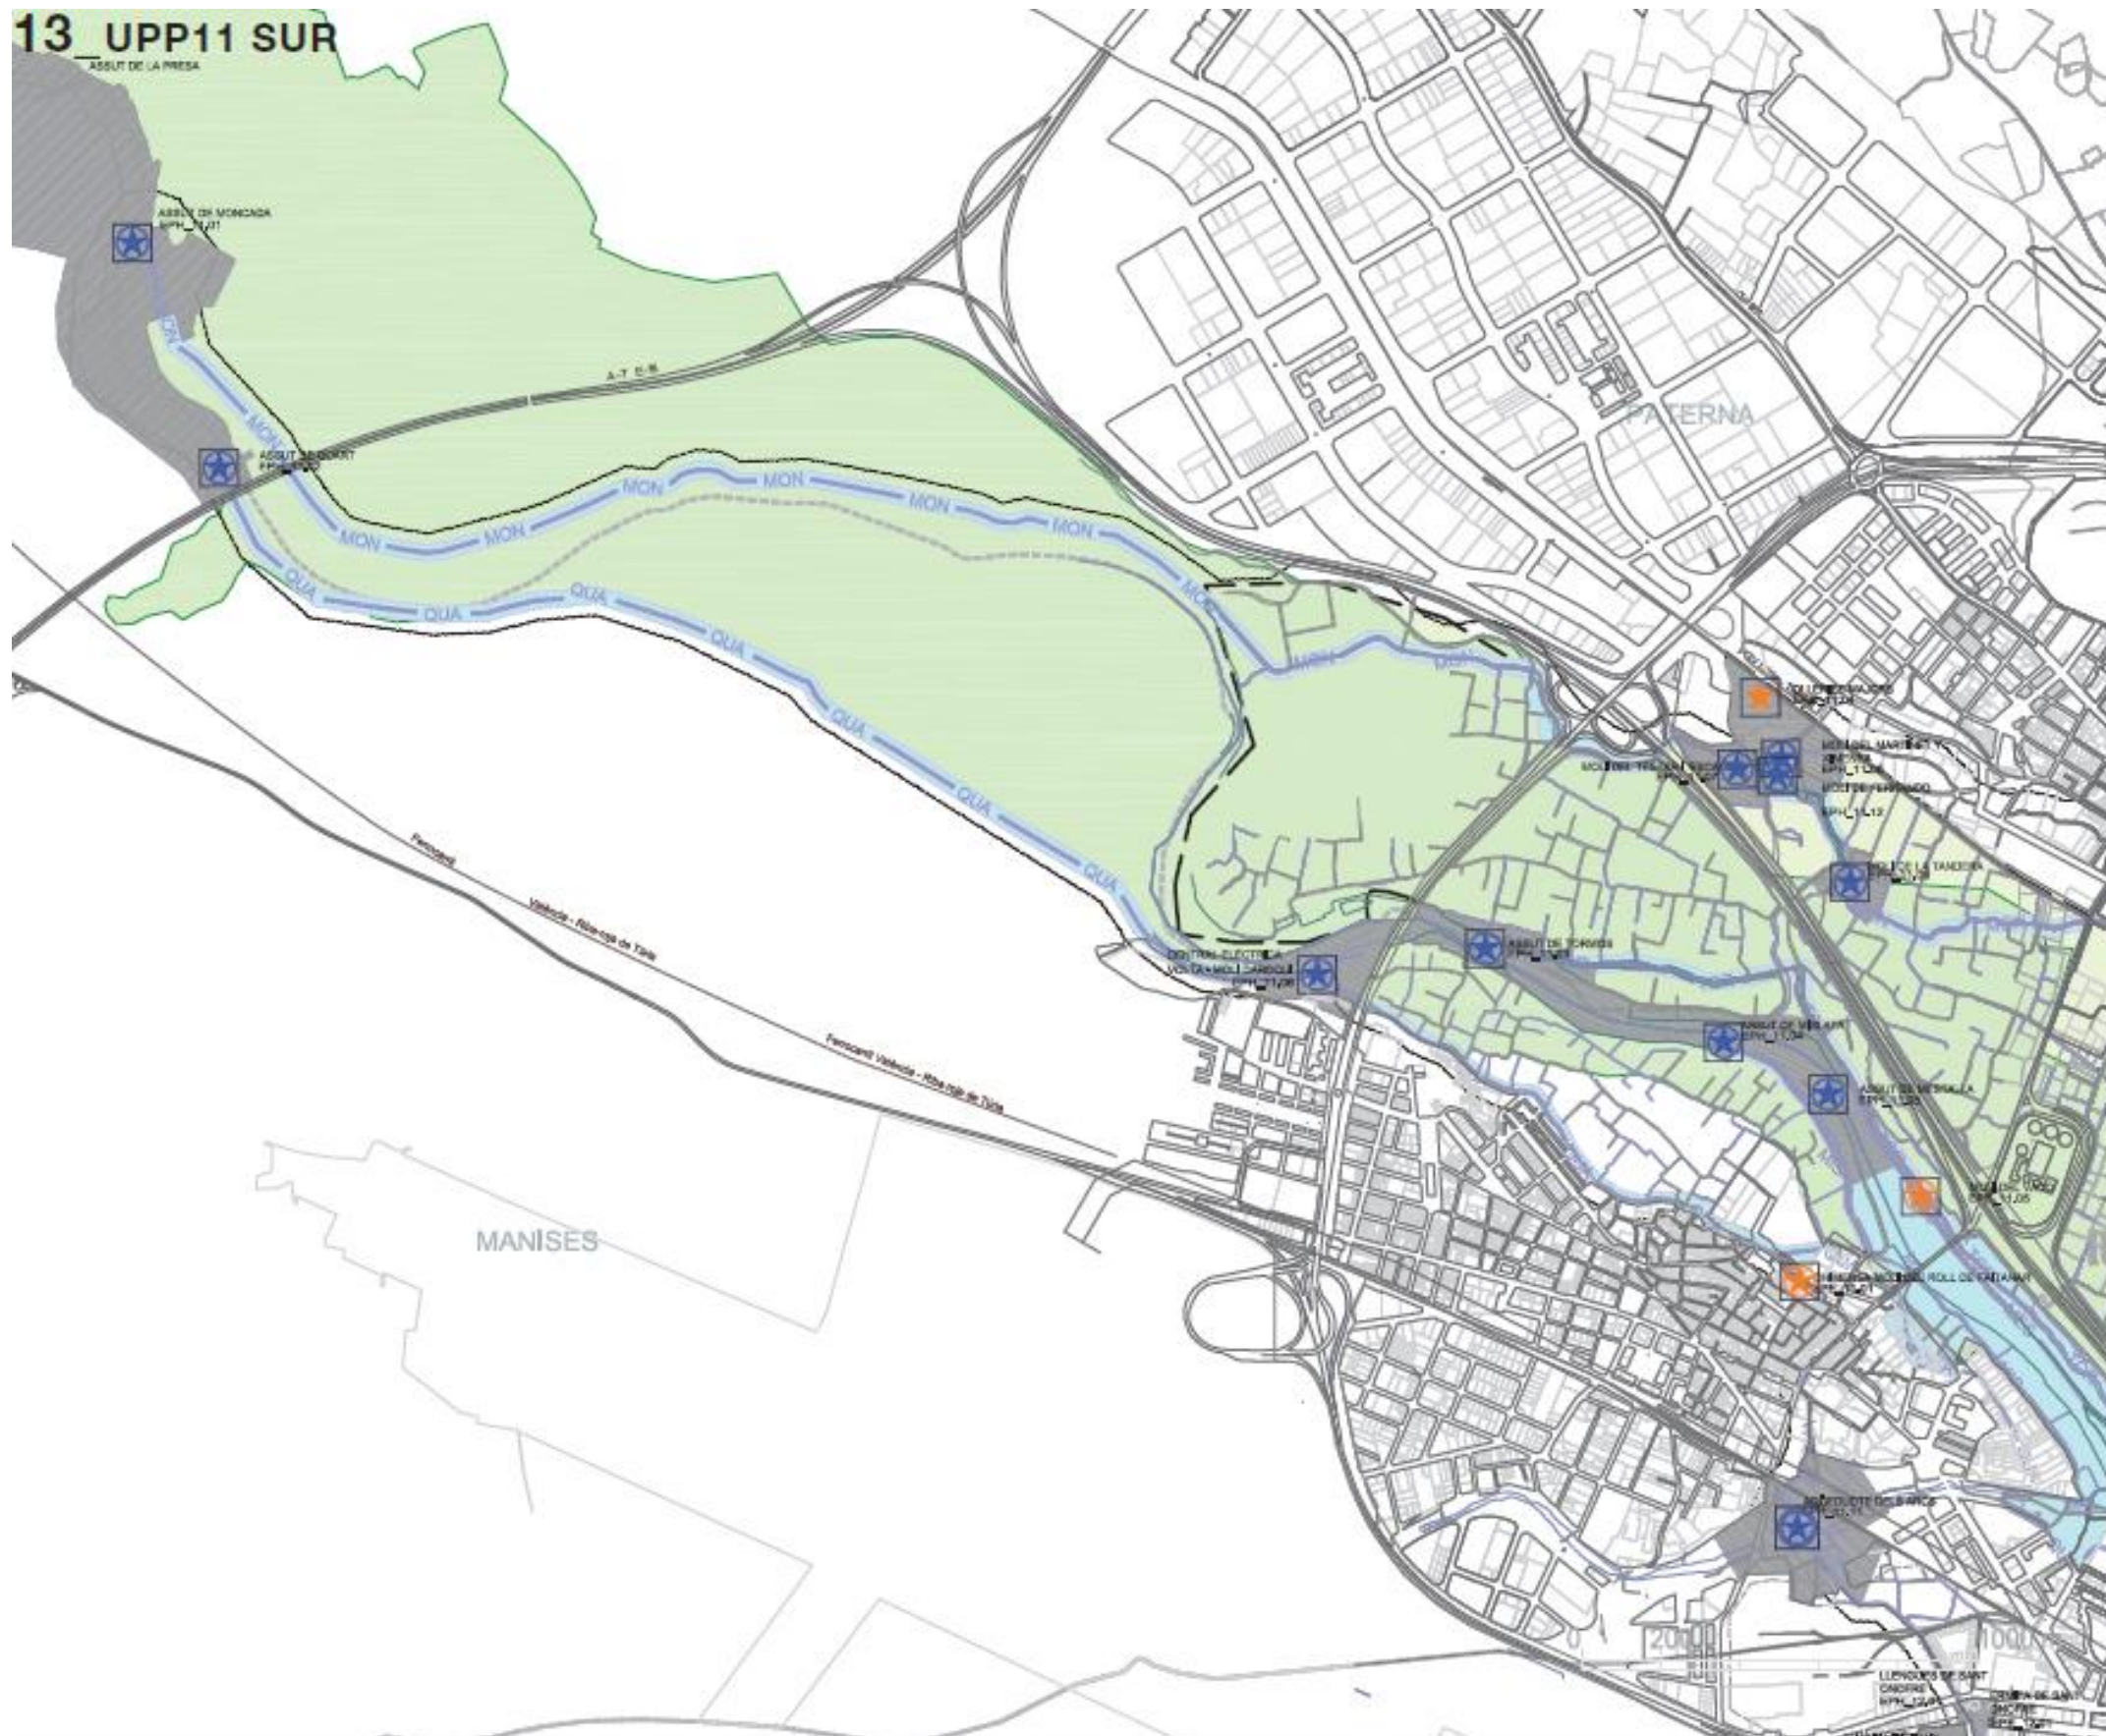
13_UPP11 SUR
ASSUT DE LA PRESA
ASSUT DE MONCADA
EPH_11.01
ASSUT DE QUART
A-7 C.S.
MON
MON
MON
MON
MON
MON
MON
MON
QUA
QUA
QUA
QUA
QUA
QUA
QUA
PATERNA
MANISES
Ferrocarril Valencia - Riba-roja de Túria
Ferrocarril Valencia - Riba-roja de Túria
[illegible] MAJOR
EPH_11.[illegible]
MOLI DEL MARTINEZ Y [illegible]
EPH_11.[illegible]
MOLI DE FERRANDO
EPH_11.12
MOLI DE LA TANDERA
ASSUT DE TORMOS
CENTRAL ELECTRICA
ASSUT DE MISLATA
ASSUT DE MESTALLA
EPH_11.05
ROLL DE FAITANAR
AQÜEDUCTE DELS ARCS
LLENGÜES DE SANT ONOFRE
EPH_11.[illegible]
2000
1000